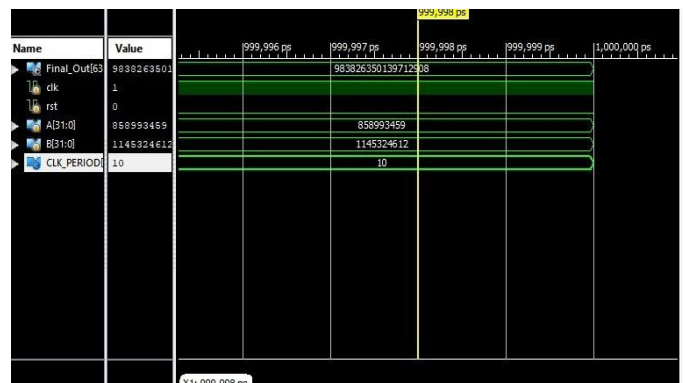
999,998 ps

| Name | Value |
|---|---|
| Final_Out[63 | 9838263501 |
| clk | 1 |
| rst | 0 |
| A[31:0] | 858993459 |
| B[31:0] | 1145324612 |
| CLK_PERIOD | 10 |

999,996 ps
999,997 ps
999,998 ps
999,999 ps
1,000,000 ps

983826350139712908

858993459

1145324612

10

X1: 999,998 ps